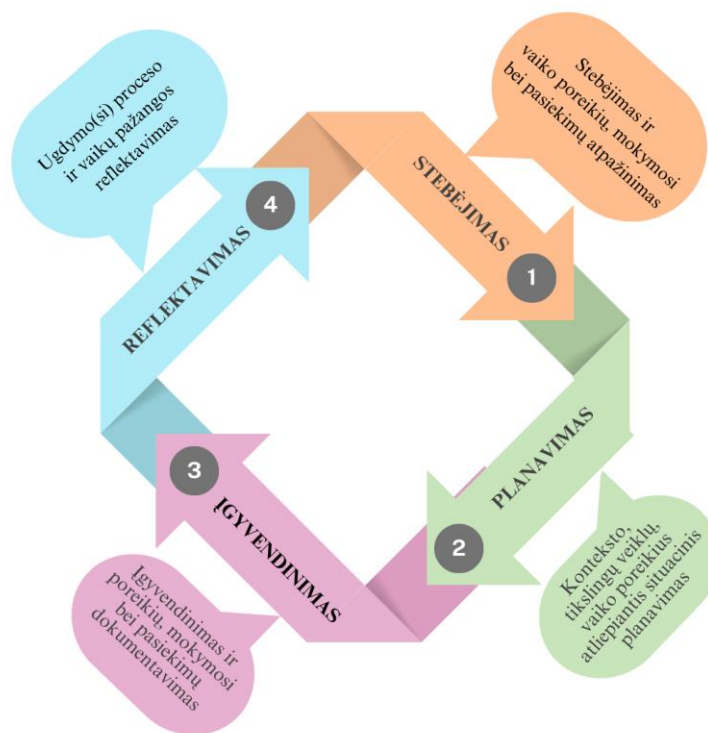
Ugdymo(si) proceso ir vaikų pažangos reflektavimas

Stebėjimas ir vaiko poreikių, mokymosi bei pasiekimų atpažinimas

STEBĖJIMAS

1

4

REFLEKTAVIMAS

PLANAVIMAS

3

ĮGYVENDINIMAS

2

Kontekstu, tikslingu veiklu, vaiko poreikius atliepiantis situacinis planavimas

Įgyvendinimas ir poreikių, mokymosi bei pasiekimų dokumentavimas